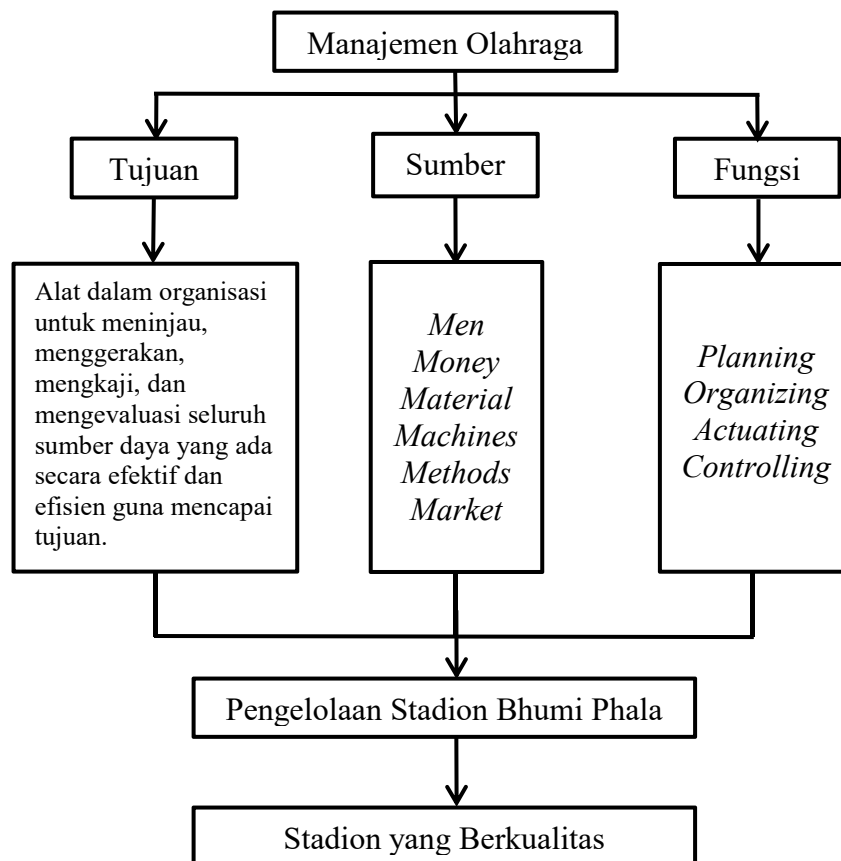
Manajemen Olahraga

Tujuan

Sumber

Fungsi

Alat dalam organisasi untuk meninjau, menggerakan, mengkaji, dan mengevaluasi seluruh sumber daya yang ada secara efektif dan efisien guna mencapai tujuan.

*Men*
*Money*
*Material*
*Machines*
*Methods*
*Market*

*Planning*
*Organizing*
*Actuating*
*Controlling*

Pengelolaan Stadion Bhumi Phala

Stadion yang Berkualitas